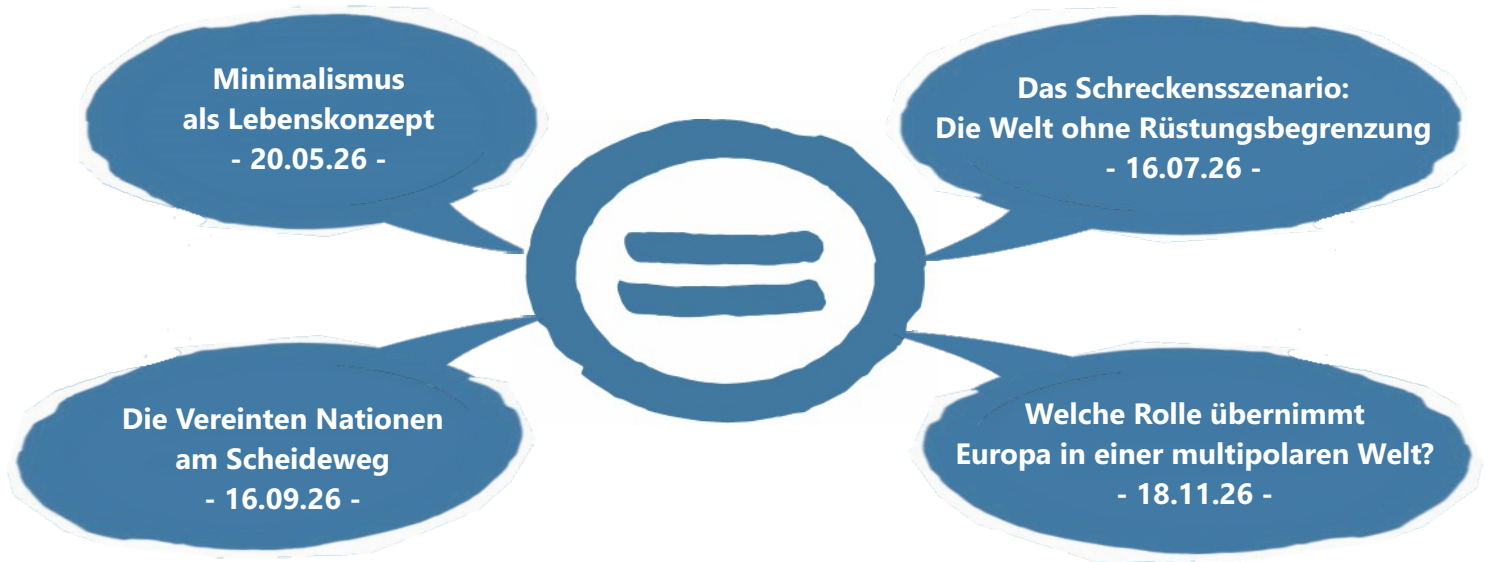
Minimalismus
als Lebenskonzept
- 20.05.26 -

Das Schreckensszenario:
Die Welt ohne Rüstungsbegrenzung
- 16.07.26 -

Die Vereinten Nationen
am Scheideweg
- 16.09.26 -

Welche Rolle übernimmt
Europa in einer multipolaren Welt?
- 18.11.26 -